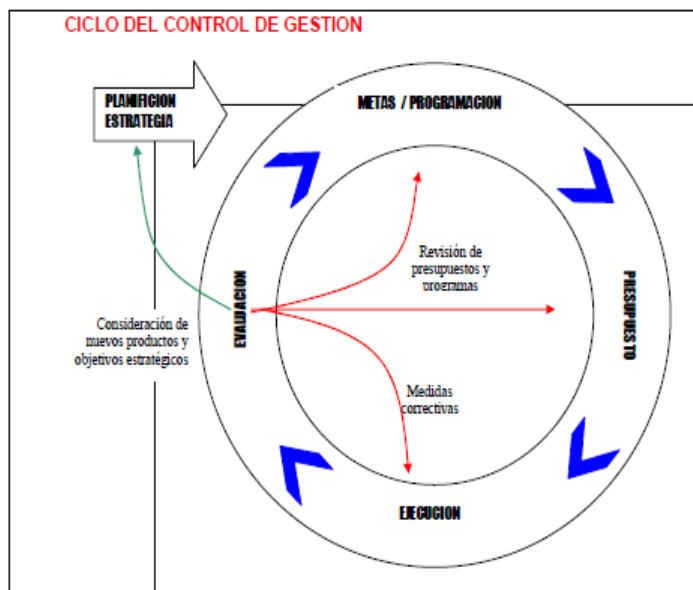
CICLO DEL CONTROL DE GESTION

PLANIFICION ESTRATEGIA

METAS / PROGRAMACION

Revisión de presupuestos y programas

EVALUACION

PRESUPUESTO

Consideración de nuevos productos y objetivos estratégicos

Medidas correctivas

EJECUCION